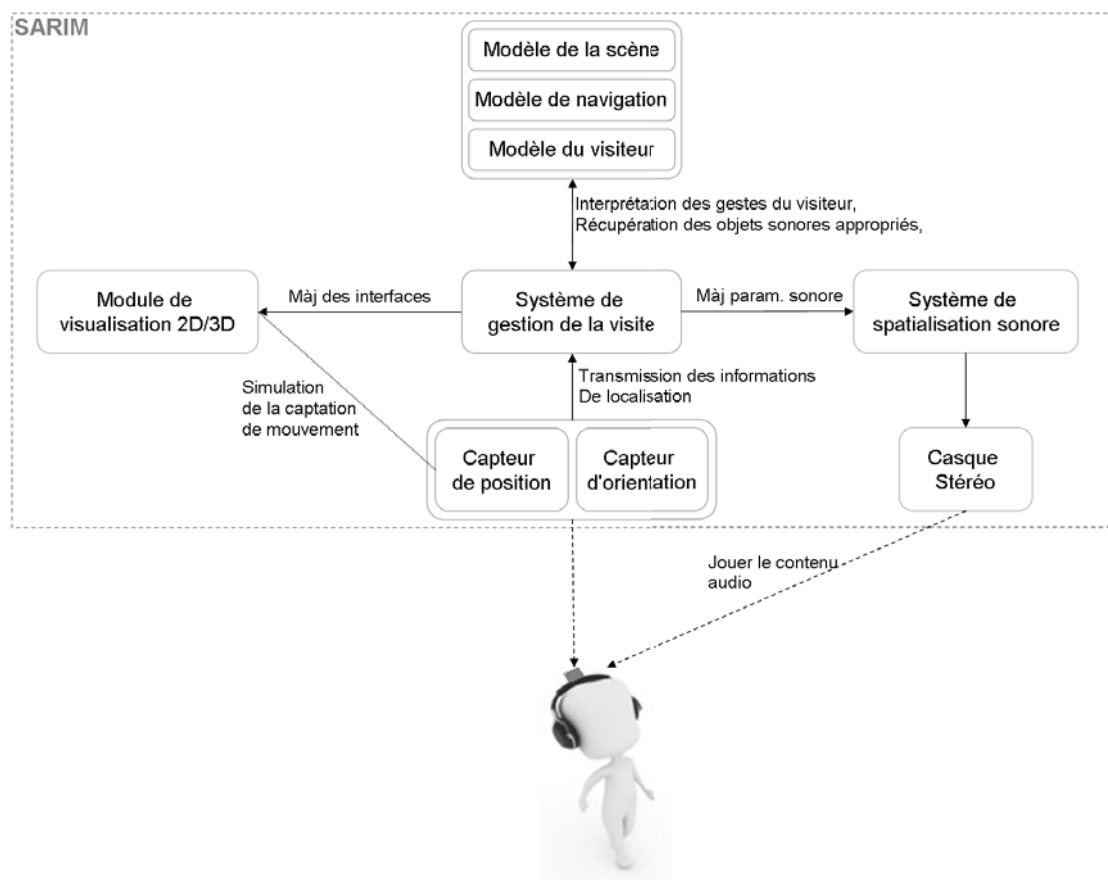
SARIM

Modèle de la scène

Modèle de navigation

Modèle du visiteur

Interprétation des gestes du visiteur,
Récupération des objets sonores appropriés,

Module de visualisation 2D/3D

Màj des interfaces

Système de gestion de la visite

Màj param. sonore

Système de spatialisation sonore

Simulation de la captation de mouvement

Transmission des informations
De localisation

Capteur de position

Capteur d'orientation

Casque Stéréo

Jouer le contenu audio